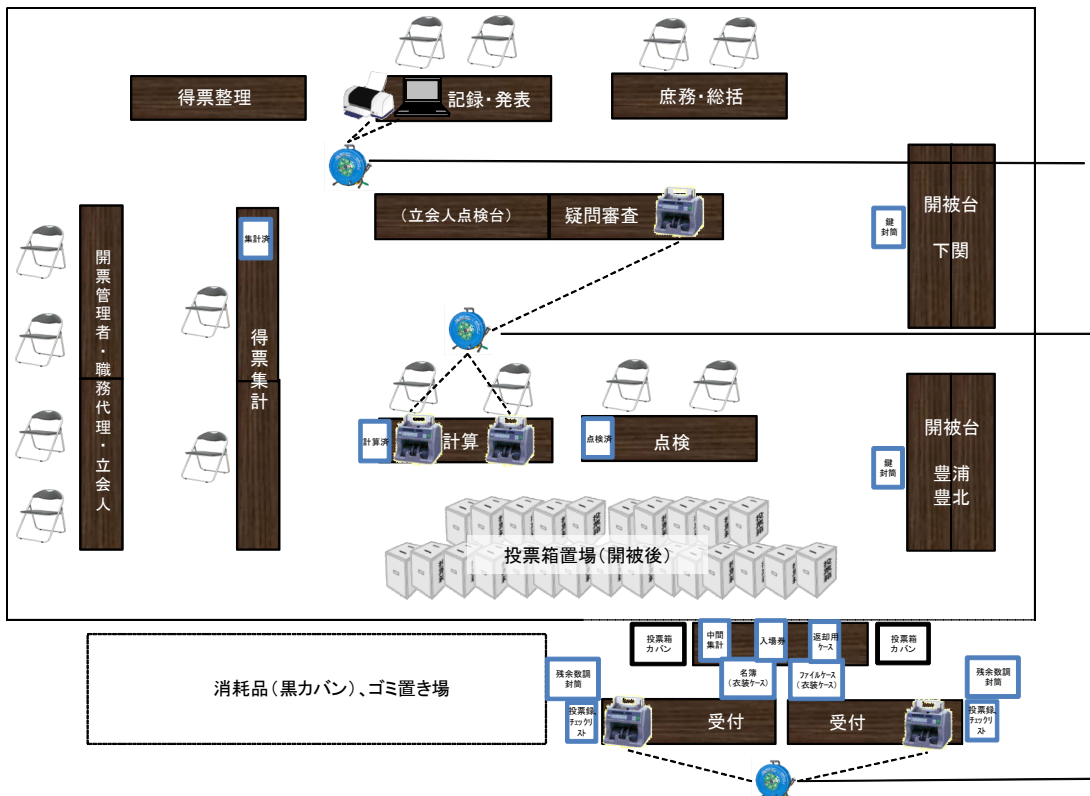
得票整理

記録・発表

庶務・総括

(立会人点検台)

疑問審査

開被台
下関

鍵
封筒

開票管理者・職務代理・立会人

集計済

得票集計

計算済

計算

点検済

点検

開被台
豊浦
豊北

鍵
封筒

投票箱置場(開被後)

投票箱
カバン

中間
集計

入場券

返却用
ケース

投票箱
カバン

消耗品(黒カバン)、ゴミ置き場

残余数調
封筒

名簿
(衣装ケース)

ファイルケース
(衣装ケース)

残余数調
封筒

投票録
チェックリスト

受付

受付

投票録
チェックリスト